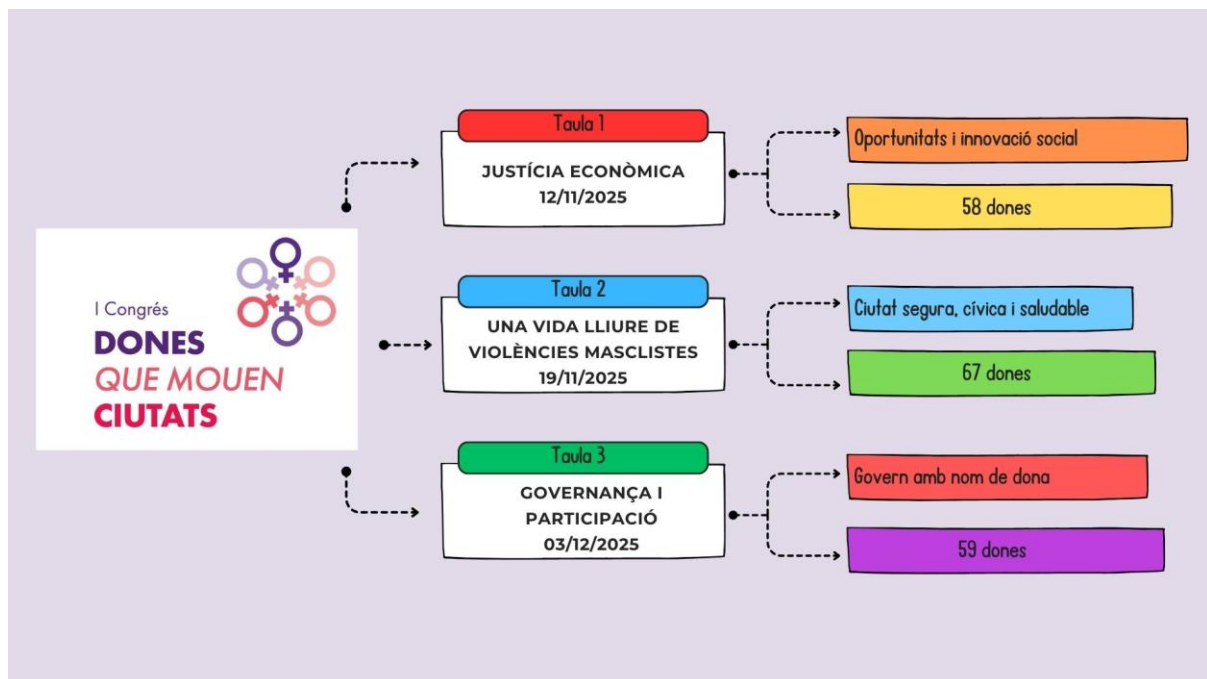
I Congrés
DONES
QUE MOUEN
CIUTATS

Taula 1
JUSTÍCIA ECONÒMICA
12/11/2025

Oportunitats i innovació social

58 dones

Taula 2
UNA VIDA LLIURE DE VIOLÈNCIES MASCLISTES
19/11/2025

Ciutat segura, cívica i saludable

67 dones

Taula 3
GOVERNANÇA I PARTICIPACIÓ
03/12/2025

Govern amb nom de dona

59 dones